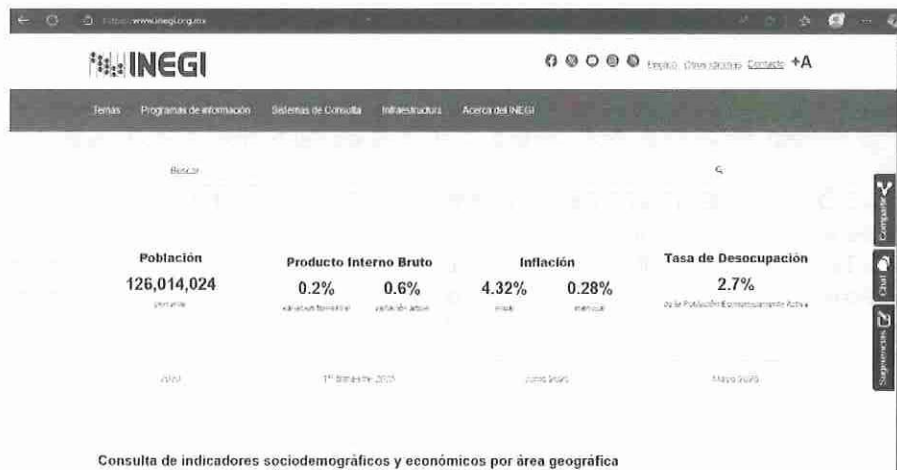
https://www.inegi.org.mx

INEGI

Empleo Otros idiomas Contacto +A

Temas Programas de información Sistemas de Consulta Infraestructura Acerca del INEGI

Buscar

Compartir

Chat

Sugerencias

Población
126,014,024
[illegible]

Producto Interno Bruto
0.2% 0.6%
variación trimestral variación anual

Inflación
4.32% 0.28%
anual mensual

Tasa de Desocupación
2.7%
de la Población Económicamente Activa

2020

1^er trimestre 2025

Junio 2025

Mayo 2025

Consulta de indicadores sociodemográficos y económicos por área geográfica